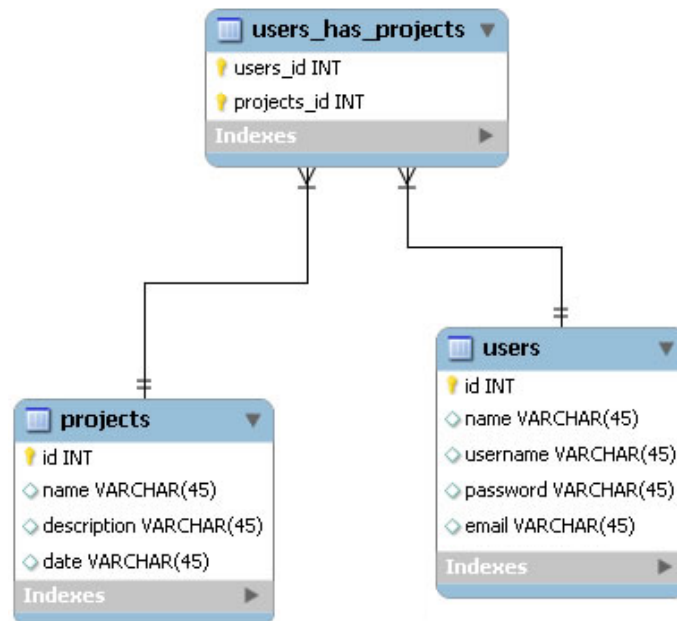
users_has_projects
users_id INT
projects_id INT
Indexes

users
id INT
name VARCHAR(45)
username VARCHAR(45)
password VARCHAR(45)
email VARCHAR(45)
Indexes

projects
id INT
name VARCHAR(45)
description VARCHAR(45)
date VARCHAR(45)
Indexes